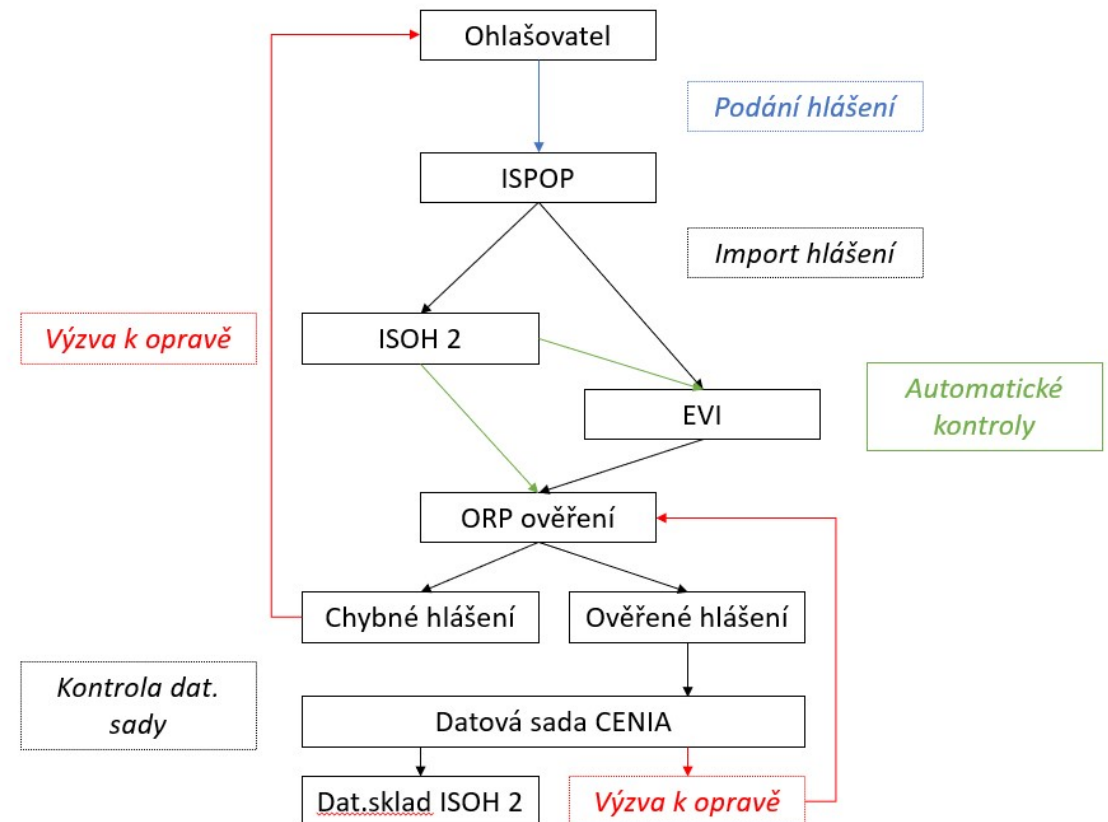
Ohlašovatel

Podání hlášení

ISPOP

Import hlášení

Výzva k opravě

ISOH 2

Automatické kontroly

EVI

ORP ověření

Chybné hlášení

Ověřené hlášení

Kontrola dat. sady

Datová sada CENIA

Dat.sklad ISOH 2

Výzva k opravě